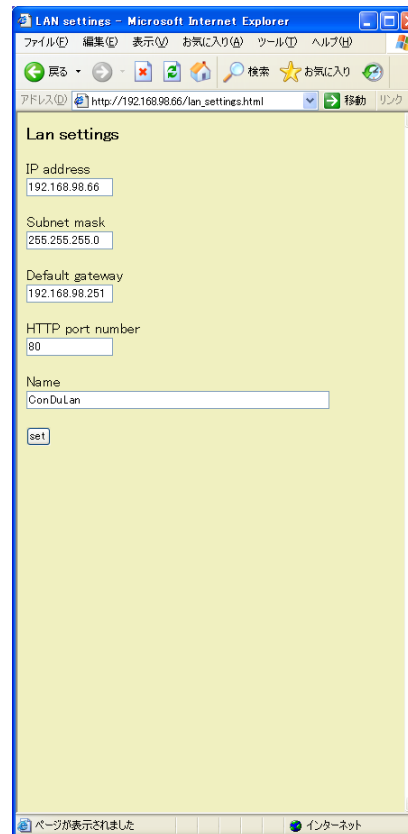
LAN settings - Microsoft Internet Explorer

ファイル(F) 編集(E) 表示(V) お気に入り(A) ツール(T) ヘルプ(H)

戻る 検索 お気に入り

アドレス(D) http://192.168.98.66/lan_settings.html 移動 リンク

Lan settings

IP address
192.168.98.66

Subnet mask
255.255.255.0

Default gateway
192.168.98.251

HTTP port number
80

Name
ConDuLan

set

ページが表示されました インターネット